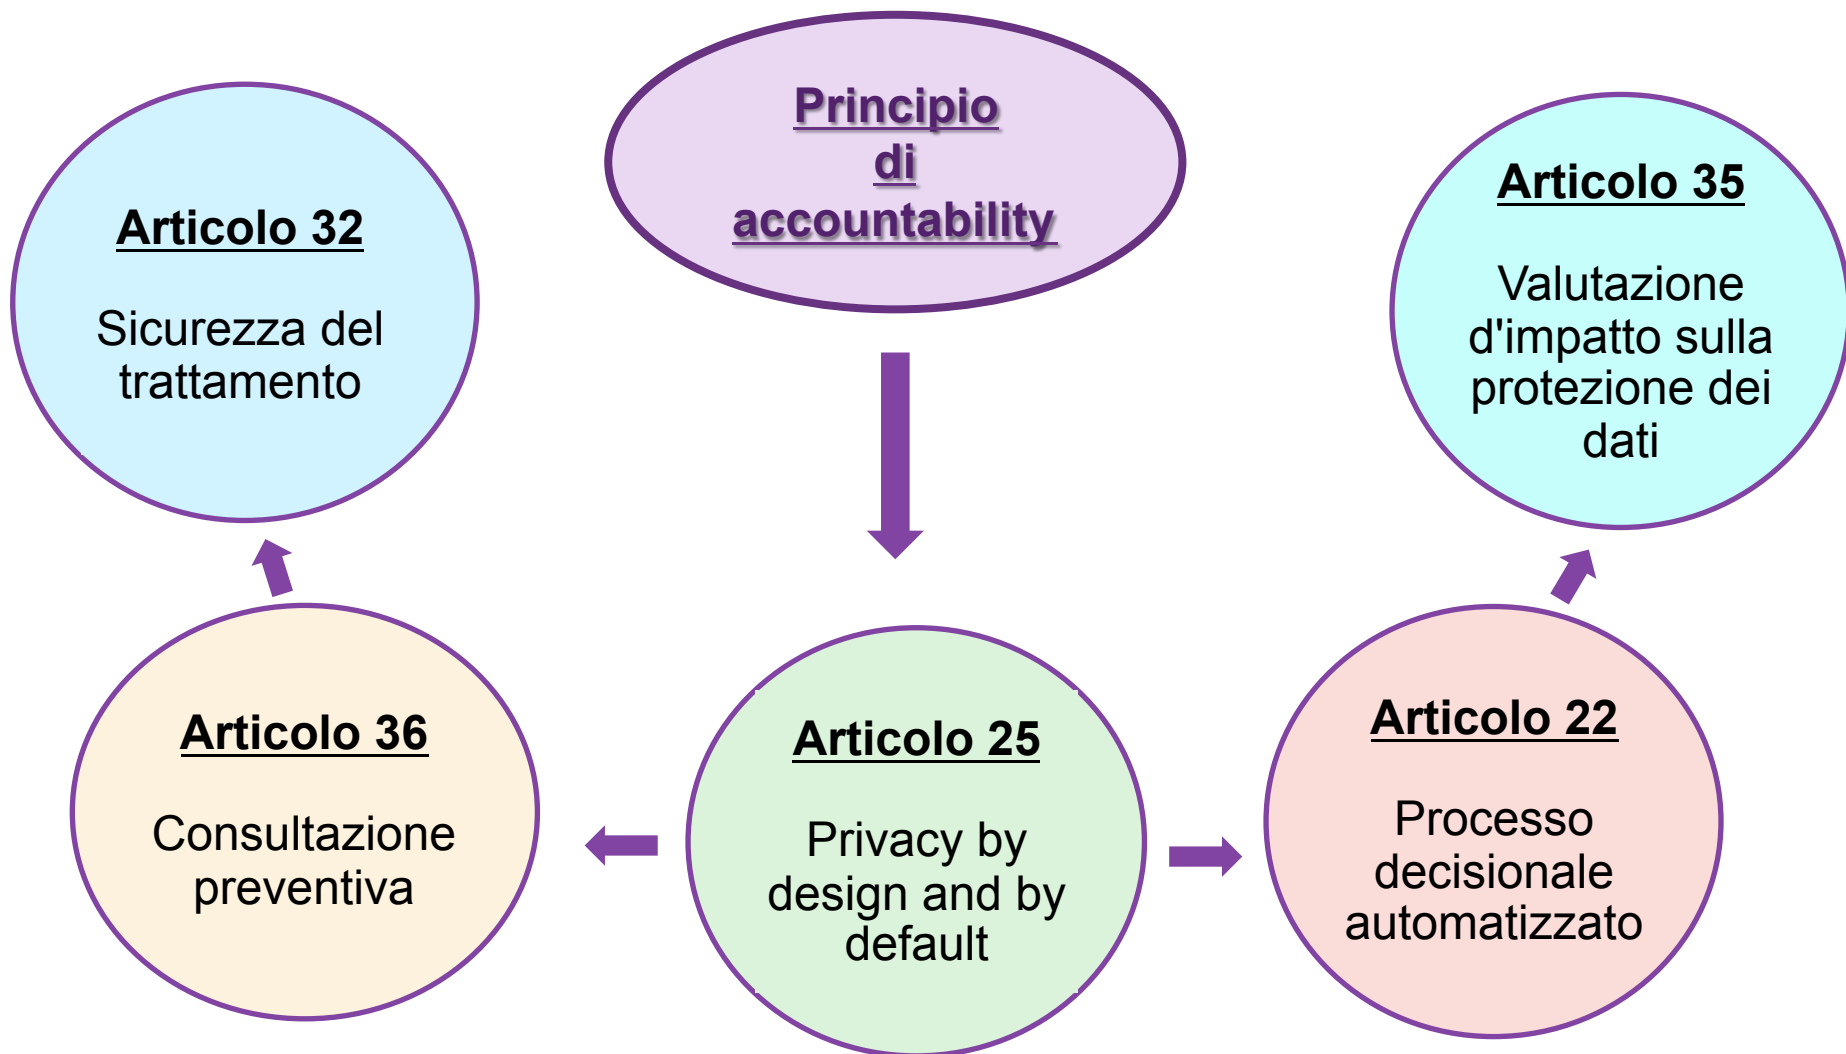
Principio di accountability

Articolo 32

Sicurezza del trattamento

Articolo 35

Valutazione d'impatto sulla protezione dei dati

Articolo 36

Consultazione preventiva

Articolo 25

Privacy by design and by default

Articolo 22

Processo decisionale automatizzato